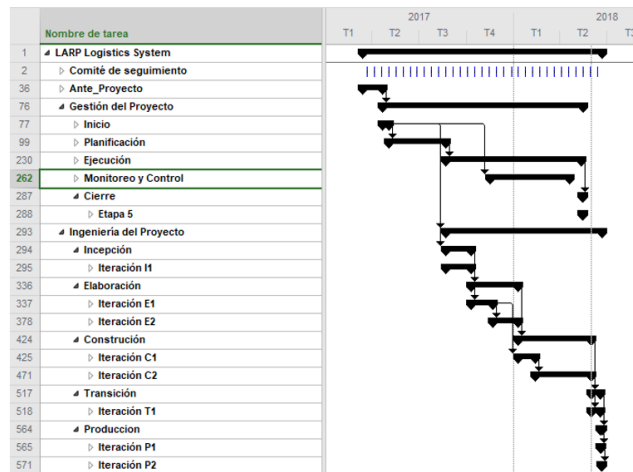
| | Nombre de tarea |
|---|---|
| 1 | ◢ LARP Logistics System |
| 2 | ▷ Comité de seguimiento |
| 36 | ▷ Ante_Proyecto |
| 76 | ◢ Gestión del Proyecto |
| 77 | ▷ Inicio |
| 99 | ▷ Planificación |
| 230 | ▷ Ejecución |
| 262 | ▷ Monitoreo y Control |
| 287 | ◢ Cierre |
| 288 | ▷ Etapa 5 |
| 293 | ◢ Ingeniería del Proyecto |
| 294 | ◢ Incepción |
| 295 | ▷ Iteración I1 |
| 336 | ◢ Elaboración |
| 337 | ▷ Iteración E1 |
| 378 | ▷ Iteración E2 |
| 424 | ◢ Construción |
| 425 | ▷ Iteración C1 |
| 471 | ▷ Iteración C2 |
| 517 | ◢ Transición |
| 518 | ▷ Iteración T1 |
| 564 | ◢ Produccion |
| 565 | ▷ Iteración P1 |
| 571 | ▷ Iteración P2 |

2017 2018
T1 T2 T3 T4 T1 T2 T